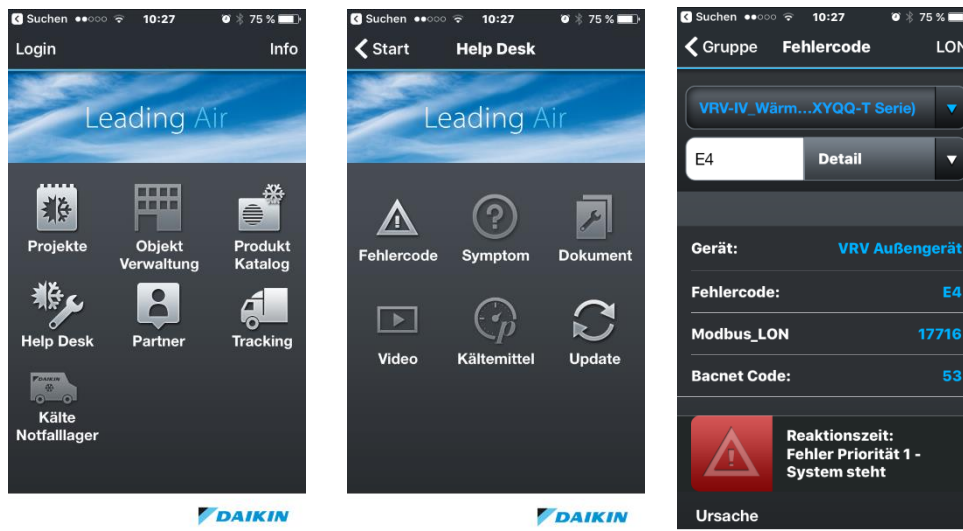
Suchen ●●○○○ 10:27 75 %

Login Info

Leading Air

Projekte

Objekt Verwaltung

Produkt Katalog

Help Desk

Partner

Tracking

DAIKIN

Kälte Notfalllager

DAIKIN

Suchen ●●○○○ 10:27 75 %

Start Help Desk

Leading Air

Fehlercode

Symptom

Dokument

Video

Kältemittel

Update

DAIKIN

Suchen ●●○○○ 10:27 75 %

Gruppe Fehlercode LON

VRV-IV_Wärm...XYQQ-T Serie)

E4

Detail

Gerät: VRV Außengerät

Fehlercode: E4

Modbus_LON 17716

Bacnet Code: 53

Reaktionszeit: Fehler Priorität 1 - System steht

Ursache